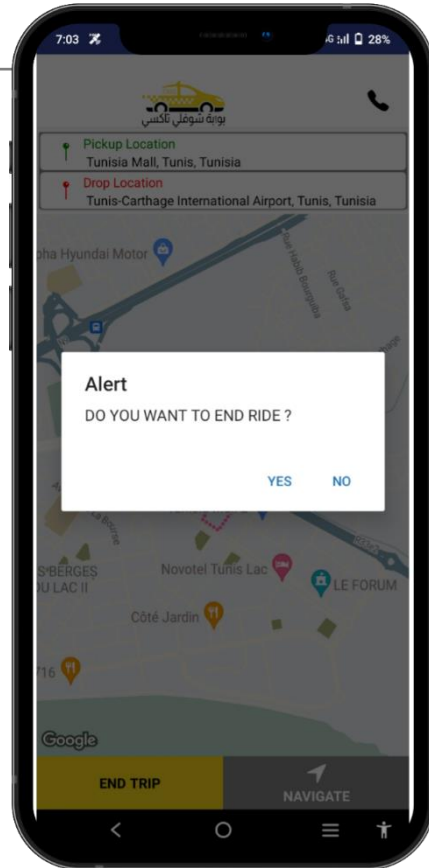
7:03

28%

بوابة شوفلي تاكسي

Pickup Location
Tunisia Mall, Tunis, Tunisia

Drop Location
Tunis-Carthage International Airport, Tunis, Tunisia

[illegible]ha Hyundai Motor

Rue Habib Bourguiba

Alert
DO YOU WANT TO END RIDE ?

YES NO

S BERGES
U LAC II

Novotel Tunis Lac

LE FORUM

Côté Jardin

Google

END TRIP

NAVIGATE